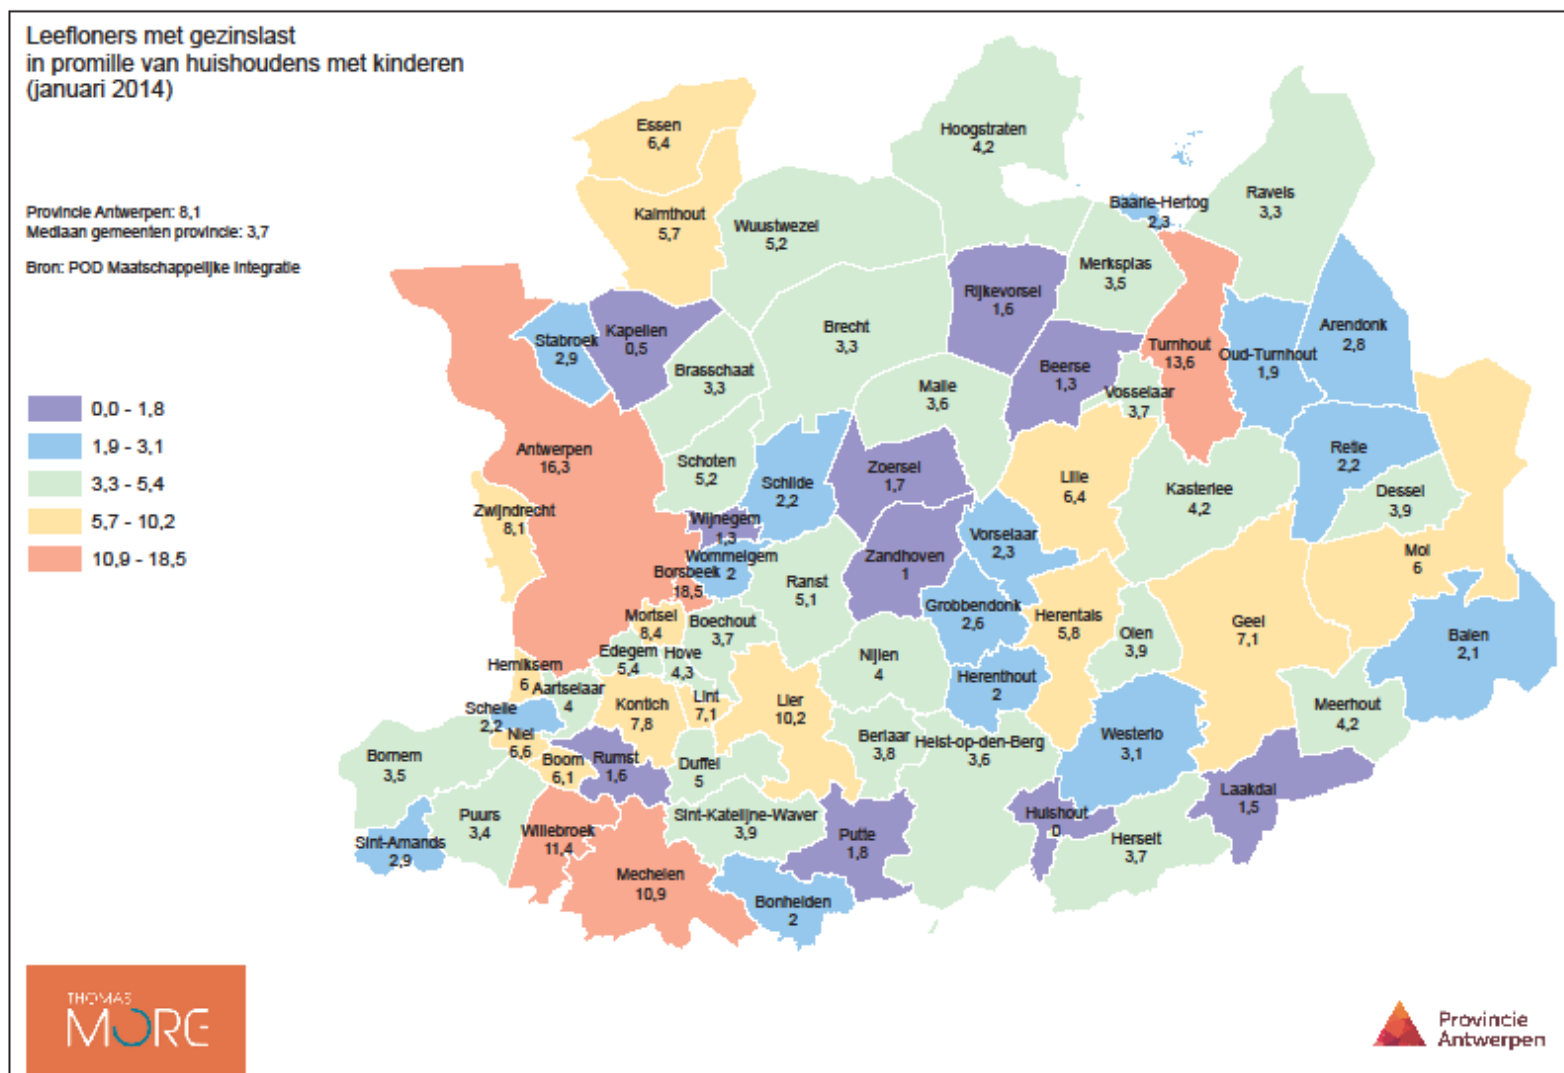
Leefloners met gezinslast
in promille van huishoudens met kinderen
(januari 2014)

Provincie Antwerpen: 8,1
Mediaan gemeenten provincie: 3,7

Bron: POD Maatschappelijke Integratie

0,0 - 1,8
1,9 - 3,1
3,3 - 5,4
5,7 - 10,2
10,9 - 18,5

Essen 6,4
Hoogstraten 4,2
Kalmthout 5,7
Wuustwezel 5,2
Baarle-Hertog 2,3
Ravels 3,3
Merksplas 3,5
Rijkevorsel 1,6
Stabroek 2,9
Kapellen 0,5
Brecht 3,3
Turnhout 13,6
Oud-Turnhout 1,9
Arendonk 2,8
Brasschaat 3,3
Malle 3,6
Beerse 1,3
Vosselaar 3,7
Antwerpen 16,3
Schoten 5,2
Schilde 2,2
Zoersel 1,7
Lille 6,4
Kasterlee 4,2
Retie 2,2
Dessel 3,9
Zwijndrecht 8,1
Wijnegem 1,3
Wommelgem 2
Borsbeek 18,5
Ranst 5,1
Zandhoven 1
Vorselaar 2,3
Mol 6
Grobbendonk 2,6
Herentals 5,8
Olen 3,9
Geel 7,1
Balen 2,1
Mortsel 8,4
Boechout 3,7
Edegem 5,4
Hove 4,3
Nijlen 4
Herenthout 2
Hemiksem 6
Aartselaar 4
Kontich 7,8
Lint 7,1
Lier 10,2
Meerhout 4,2
Schelle 2,2
Niel 6,6
Berlaar 3,8
Heist-op-den-Berg 3,6
Westerlo 3,1
Bornem 3,5
Boom 6,1
Rumst 1,6
Duffel 5
Laakdal 1,5
Puurs 3,4
Willebroek 11,4
Sint-Katelijne-Waver 3,9
Putte 1,8
Hulshout 0
Herselt 3,7
Sint-Amands 2,9
Mechelen 10,9
Bonheiden 2

THOMAS MORE

Provincie Antwerpen